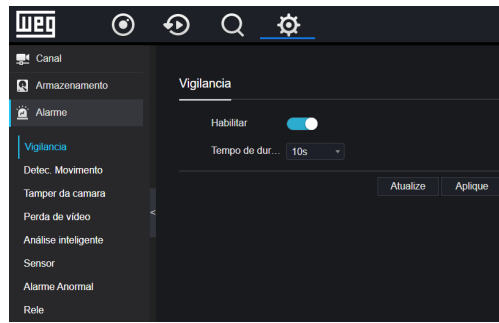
WEG

Canal
Armazenamento
Alarme
Vigilancia
Detec. Movimento
Tamper da camara
Perda de vídeo
Análise inteligente
Sensor
Alarme Anormal
Rele

<

Vigilancia

Habilitar
Tempo de dur... 10s

Atualize
Aplique